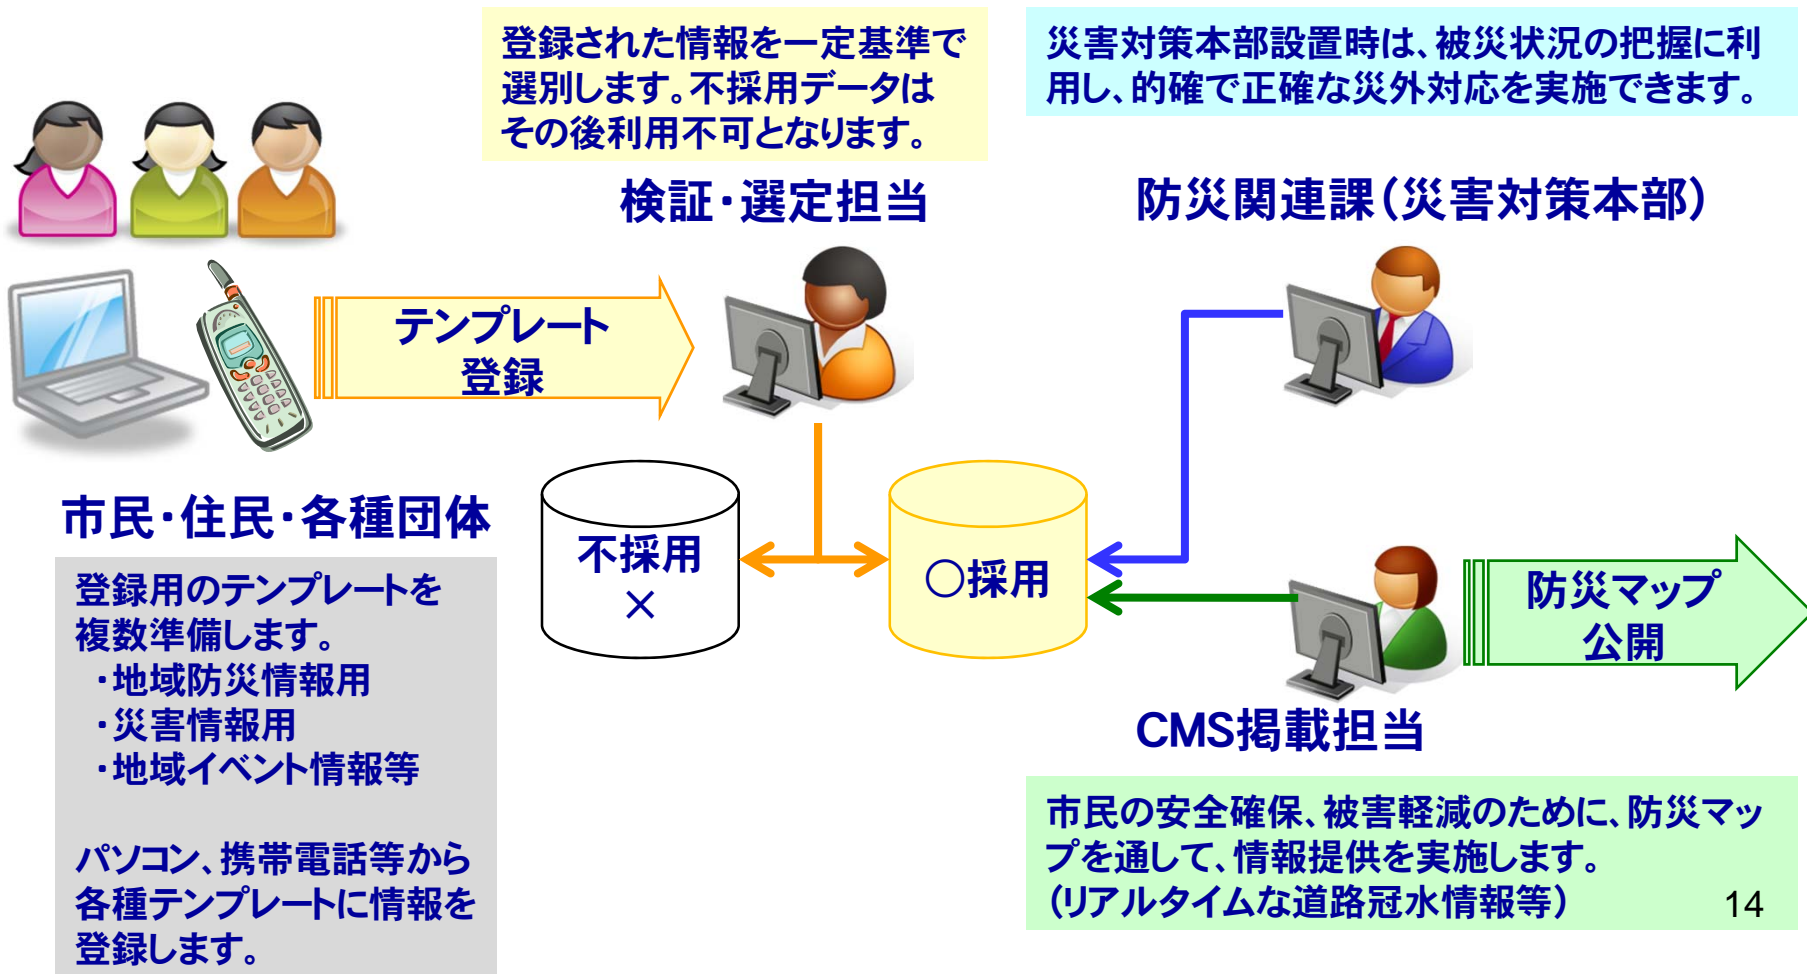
登録された情報を一定基準で選別します。不採用データはその後利用不可となります。

災害対策本部設置時は、被災状況の把握に利用し、的確で正確な災外対応を実施できます。

検証・選定担当

防災関連課（災害対策本部）

テンプレート
登録

市民・住民・各種団体

登録用のテンプレートを複数準備します。
・地域防災情報用
・災害情報用
・地域イベント情報等

パソコン、携帯電話等から各種テンプレートに情報を登録します。

不採用
×

○採用

防災マップ
公開

CMS掲載担当

市民の安全確保、被害軽減のために、防災マップを通して、情報提供を実施します。
（リアルタイムな道路冠水情報等）

14